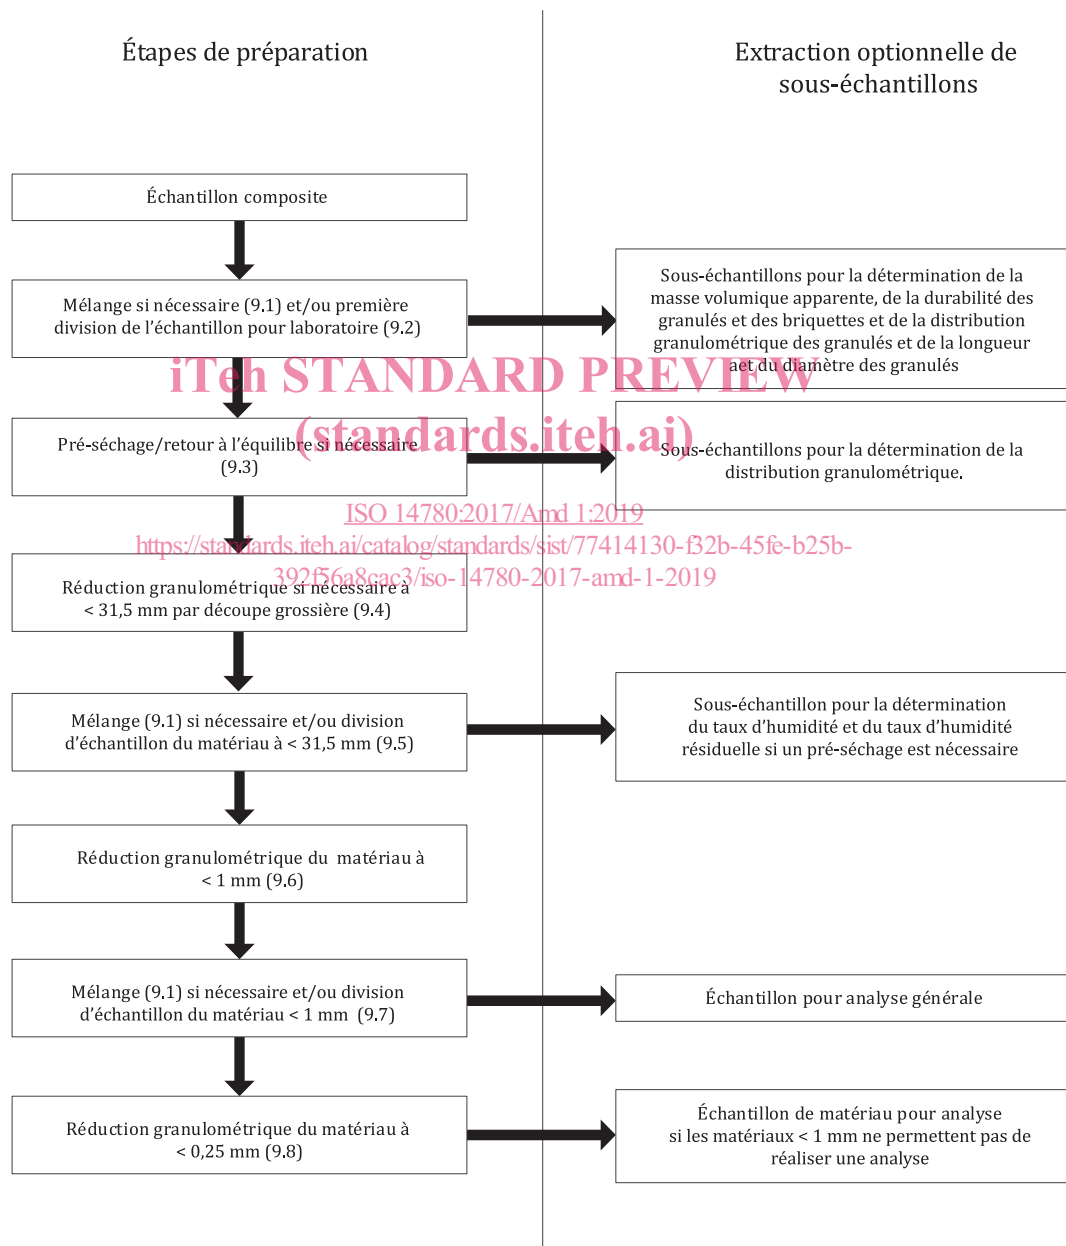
Étapes de préparation

Extraction optionnelle de sous-échantillons

Échantillon composite

Mélange si nécessaire (9.1) et/ou première division de l'échantillon pour laboratoire (9.2)

Sous-échantillons pour la détermination de la masse volumique apparente, de la durabilité des granulés et des briquettes et de la distribution granulométrique des granulés et de la longueur aet du diamètre des granulés

iTeh STANDARD PREVIEW
(standards.iteh.ai)

Pré-séchage/retour à l'équilibre si nécessaire (9.3)

Sous-échantillons pour la détermination de la distribution granulométrique.

ISO 14780:2017/Amd 1:2019
https://standards.iteh.ai/catalog/standards/sist/77414130-f32b-45fe-b25b-392f56a8cac3/iso-14780-2017-amd-1-2019

Réduction granulométrique si nécessaire à < 31,5 mm par découpe grossière (9.4)

Mélange (9.1) si nécessaire et/ou division d'échantillon du matériau à < 31,5 mm (9.5)

Sous-échantillon pour la détermination du taux d'humidité et du taux d'humidité résiduelle si un pré-séchage est nécessaire

Réduction granulométrique du matériau à < 1 mm (9.6)

Mélange (9.1) si nécessaire et/ou division d'échantillon du matériau < 1 mm (9.7)

Échantillon pour analyse générale

Réduction granulométrique du matériau à < 0,25 mm (9.8)

Échantillon de matériau pour analyse si les matériaux < 1 mm ne permettent pas de réaliser une analyse